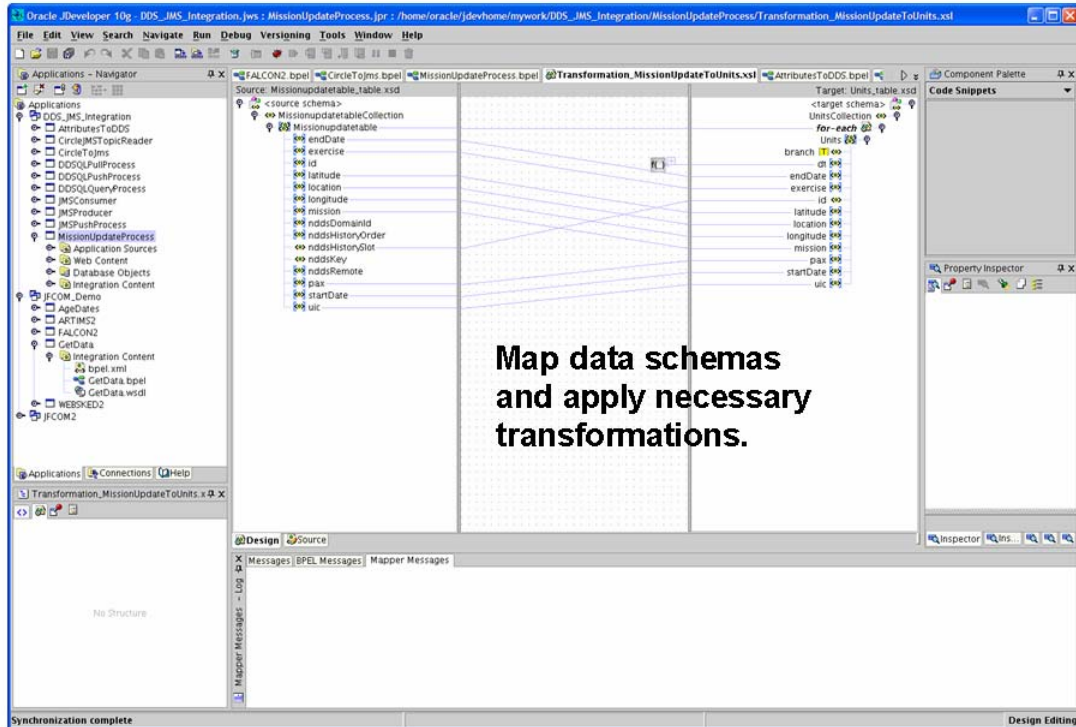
Oracle JDeveloper 10g - DDS_JMS_Integration.jws : MissionUpdateProcess.jpr : /home/oracle/jdevhome/mywork/DDS_JMS_Integration/MissionUpdateProcess/Transformation_MissionUpdateToUnits.xsl

File Edit View Search Navigate Run Debug Versioning Tools Window Help

Applications - Navigator

Applications
DDS_JMS_Integration
AttributesToDDS
CircleJMSTopicReader
CircleToJms
DDSQLPullProcess
DDSQLPushProcess
DDSQLQueryProcess
JMSConsumer
JMSProducer
JMSPushProcess
MissionUpdateProcess
Application Sources
Web Content
Database Objects
Integration Content
JFCOM_Demo
AgeDates
ARTIMS2
FALCON2
GetData
Integration Content
bpel.xml
GetData.bpel
GetData.wsdl
WEBSKED2
JFCOM2

Applications Connections Help

Transformation_MissionUpdateToUnits.x

No Structure

FALCON2.bpel CircleToJms.bpel MissionUpdateProcess.bpel Transformation_MissionUpdateToUnits.xsl AttributesToDDS.bpel

Source: Missionupdatetable_table.xsd

<source schema>
MissionupdatetableCollection
Missionupdatetable
endDate
exercise
id
latitude
location
longitude
mission
nddsDomainId
nddsHistoryOrder
nddsHistorySlot
nddsKey
nddsRemote
pax
startDate
uic

Target: Units_table.xsd

<target schema>
UnitsCollection
for-each
Units
branch
dt
endDate
exercise
id
latitude
location
longitude
mission
pax
startDate
uic

Map data schemas and apply necessary transformations.

Design Source

Messages BPEL Messages Mapper Messages

Mapper Messages - Log

Component Palette
Code Snippets

Property Inspector

Inspector Ins...

Synchronization complete

Design Editing